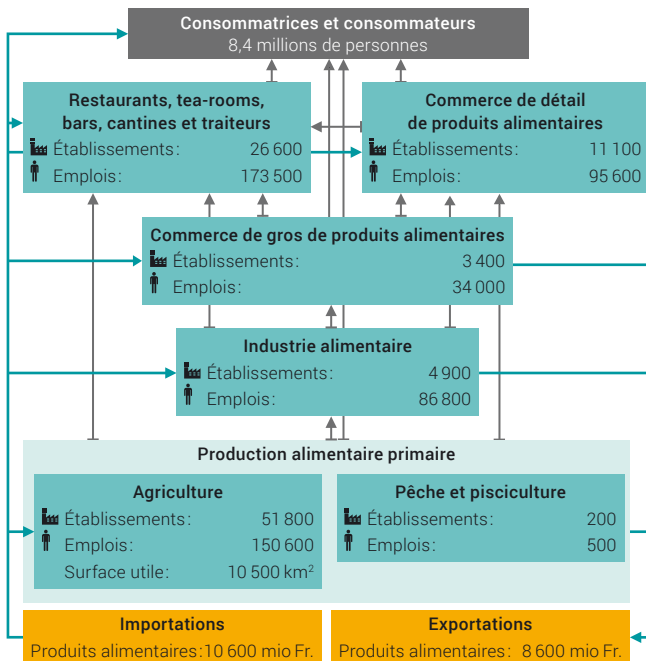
Consommatrices et consommateurs
8,4 millions de personnes

Restaurants, tea-rooms, bars, cantines et traiteurs
Établissements: 26 600
Emplois: 173 500

Commerce de détail de produits alimentaires
Établissements: 11 100
Emplois: 95 600

Commerce de gros de produits alimentaires
Établissements: 3 400
Emplois: 34 000

Industrie alimentaire
Établissements: 4 900
Emplois: 86 800

Production alimentaire primaire

Agriculture
Établissements: 51 800
Emplois: 150 600
Surface utile: 10 500 km$^2$

Pêche et pisciculture
Établissements: 200
Emplois: 500

Importations
Produits alimentaires: 10 600 mio Fr.

Exportations
Produits alimentaires: 8 600 mio Fr.